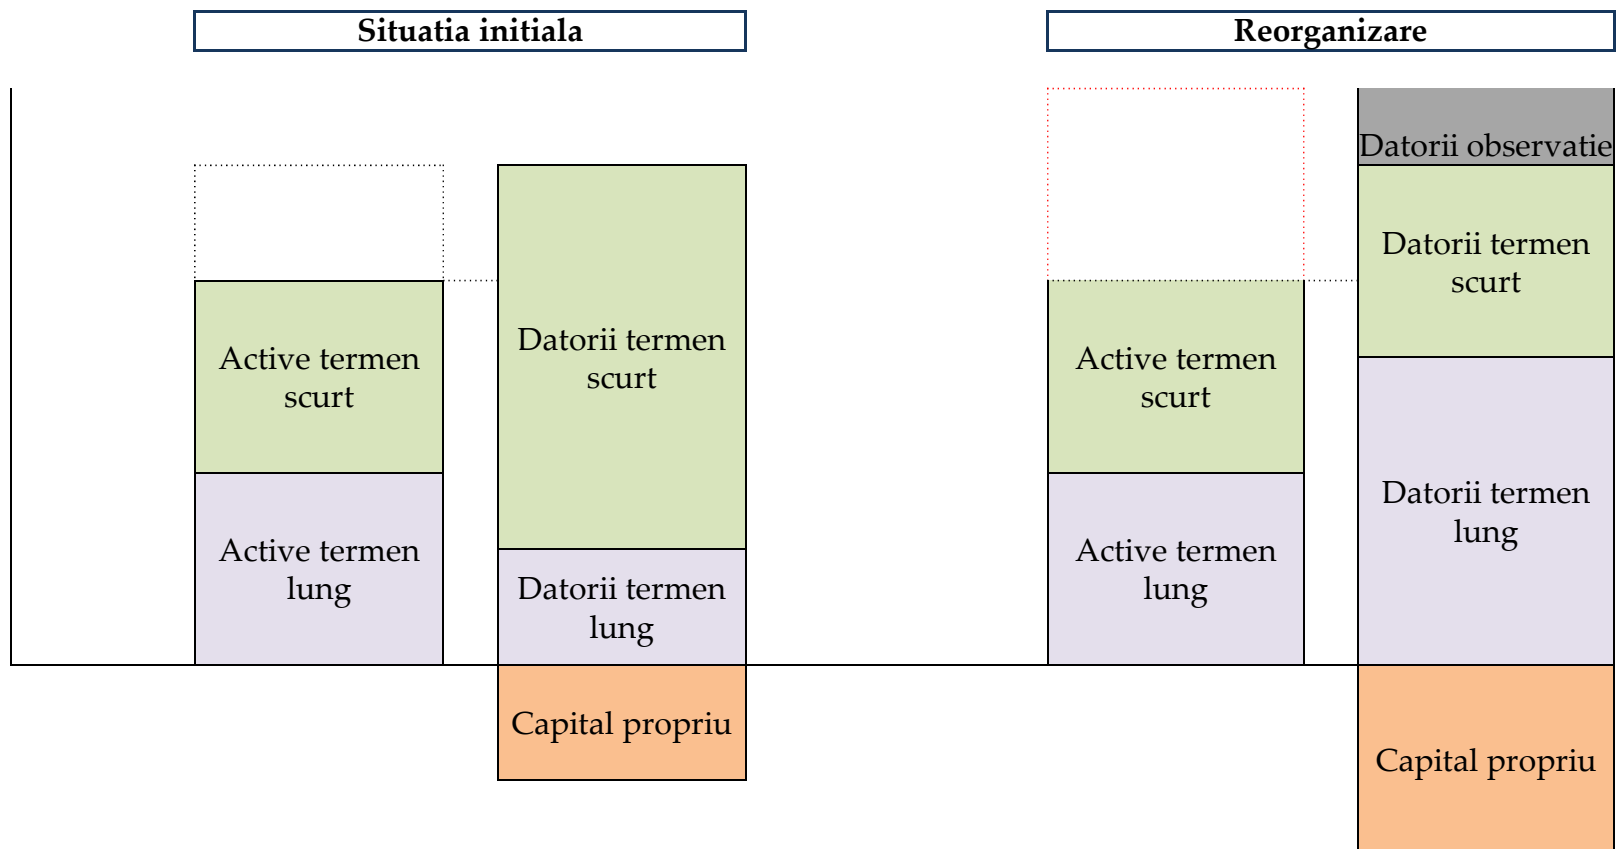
Situatia initiala

Active termen scurt

Active termen lung

Datorii termen scurt

Datorii termen lung

Capital propriu

Reorganizare

Active termen scurt

Active termen lung

Datorii observatie

Datorii termen scurt

Datorii termen lung

Capital propriu